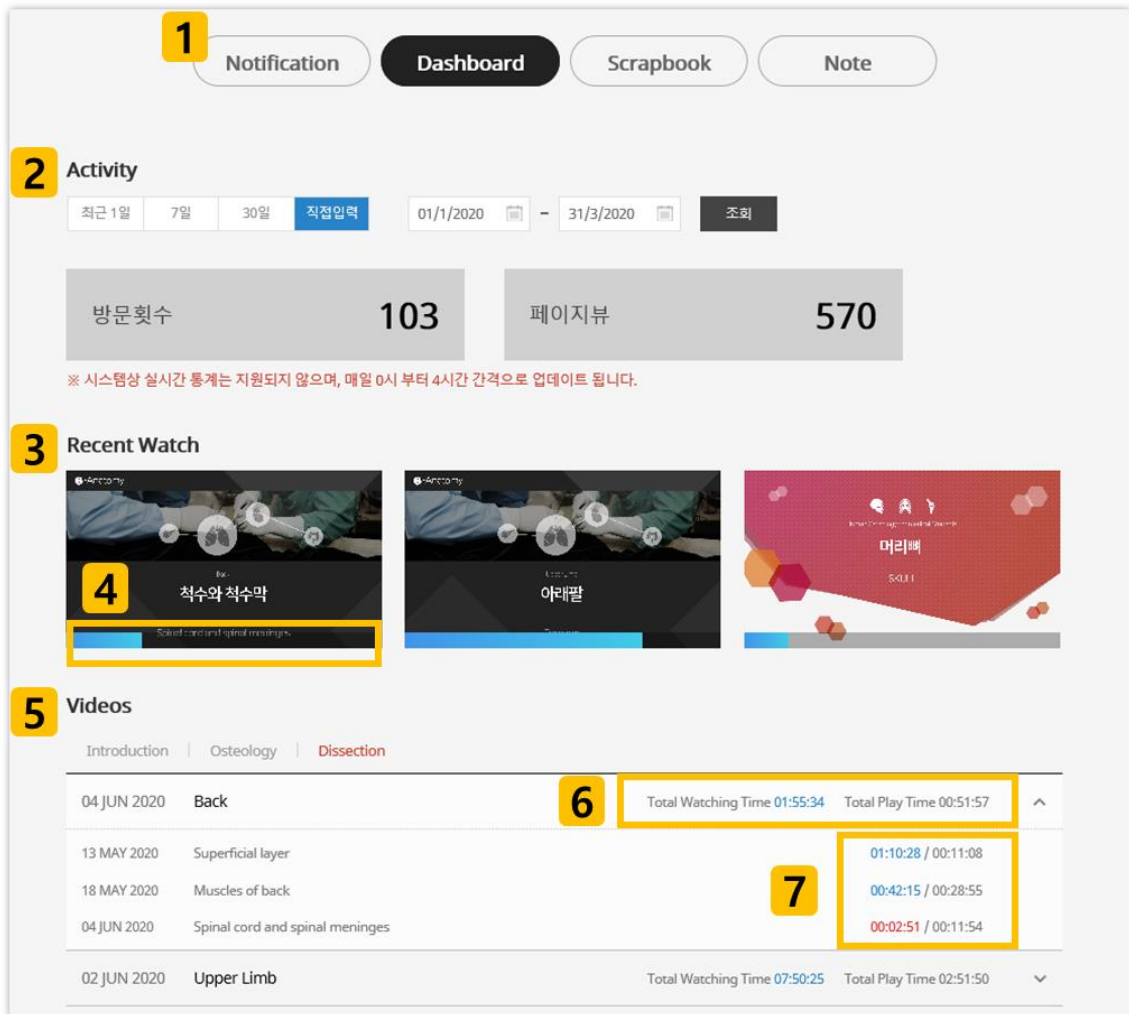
1

Notification Dashboard Scrapbook Note

2

Activity

최근 1일 7일 30일 직접입력 01/1/2020 - 31/3/2020 조회

방문횟수 103

페이지뷰 570

※ 시스템상 실시간 통계는 지원되지 않으며, 매일 0시 부터 4시간 간격으로 업데이트 됩니다.

3

Recent Watch

e-Anatomy

4

Back

척수와 척수막

Spinal cord and spinal meninges

e-Anatomy

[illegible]

아래팔

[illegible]

머리뼈

SKULL

5

Videos

Introduction | Osteology | Dissection

04 JUN 2020 Back 6 Total Watching Time 01:55:34 Total Play Time 00:51:57

13 MAY 2020 Superficial layer 01:10:28 / 00:11:08

18 MAY 2020 Muscles of back 7 00:42:15 / 00:28:55

04 JUN 2020 Spinal cord and spinal meninges 00:02:51 / 00:11:54

02 JUN 2020 Upper Limb Total Watching Time 07:50:25 Total Play Time 02:51:50